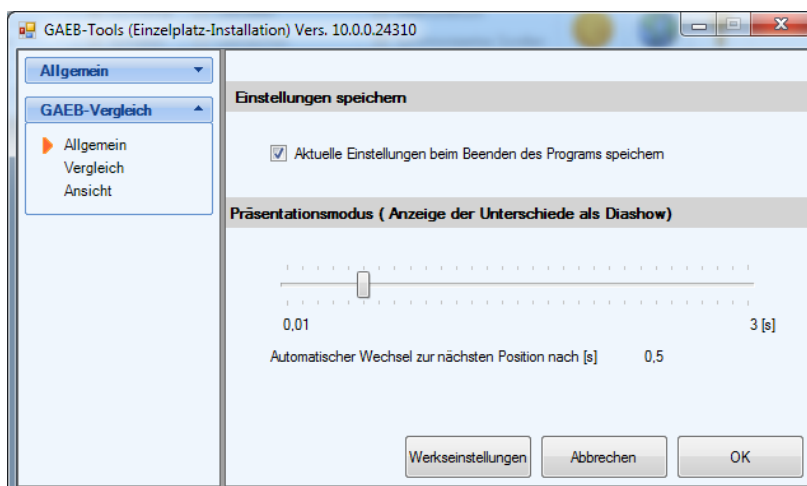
GAEB-Tools (Einzelplatz-Installation) Vers. 10.0.0.24310

Allgemein

GAEB-Vergleich

Allgemein
Vergleich
Ansicht

Einstellungen speichern

Aktuelle Einstellungen beim Beenden des Programs speichern

Präsentationsmodus ( Anzeige der Unterschiede als Diashow)

0,01

3 [s]

Automatischer Wechsel zur nächsten Position nach [s] 0,5

Werkseinstellungen

Abbrechen

OK